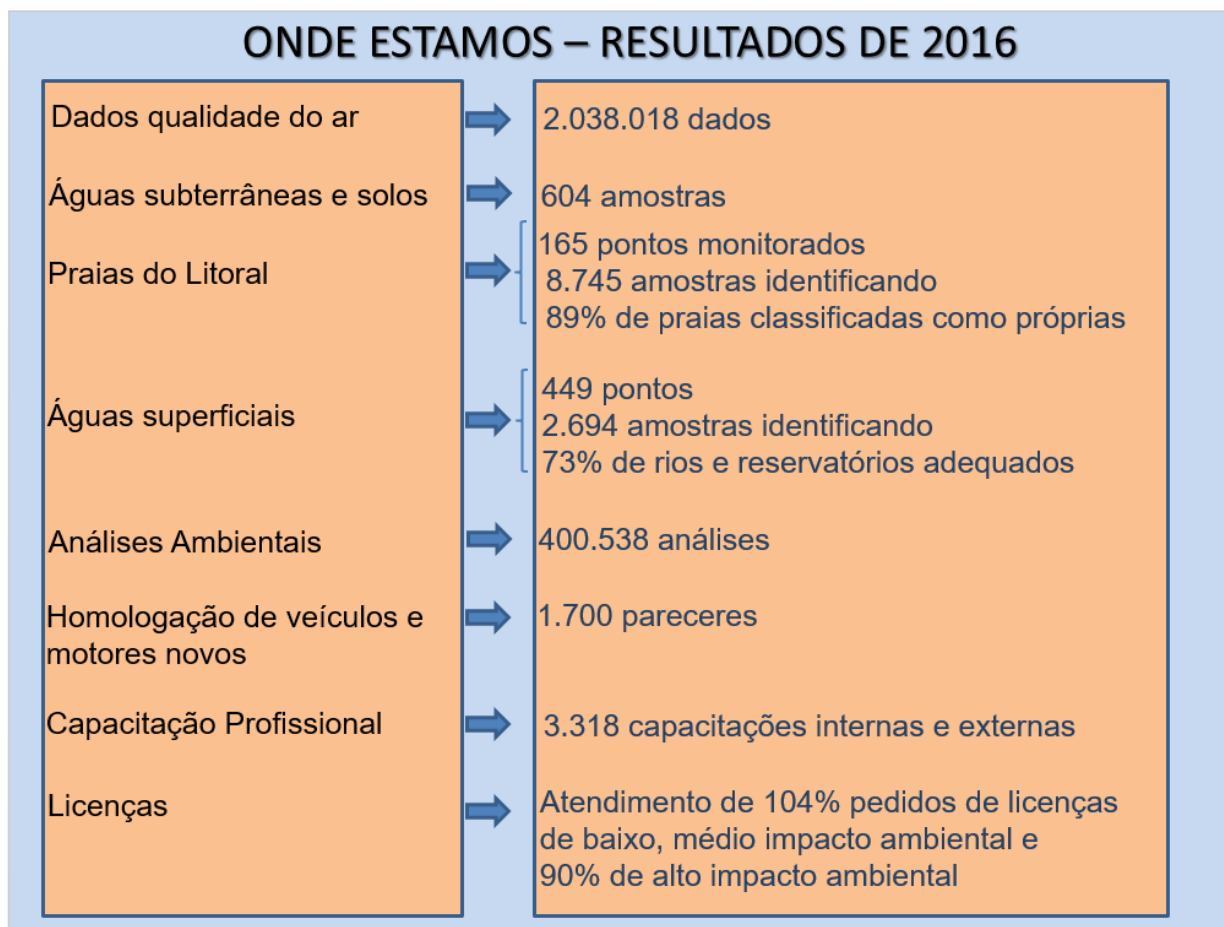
ONDE ESTAMOS – RESULTADOS DE 2016

Dados qualidade do ar

2.038.018 dados

Águas subterrâneas e solos

604 amostras

Praias do Litoral

165 pontos monitorados
8.745 amostras identificando
89% de praias classificadas como próprias

Águas superficiais

449 pontos
2.694 amostras identificando
73% de rios e reservatórios adequados

Análises Ambientais

400.538 análises

Homologação de veículos e motores novos

1.700 pareceres

Capacitação Profissional

3.318 capacitações internas e externas

Licenças

Atendimento de 104% pedidos de licenças de baixo, médio impacto ambiental e 90% de alto impacto ambiental